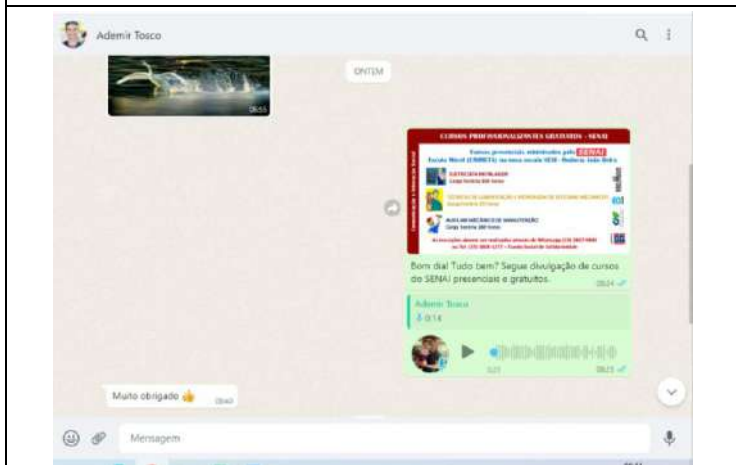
Ademir Tosco

ONTEM

08:55

CURSOS PROFISSIONALIZANTES GRATUITOS - SENAI

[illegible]

ELETRICISTA INSTALADOR
Carga horária 160 horas

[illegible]

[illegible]
Carga horária 160 horas

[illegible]

Bom dia! Tudo bem? Segue divulgação de cursos do SENAI presenciais e gratuitos. 08:24

Ademir Tosco
0:14

0:21 08:25

Muito obrigado 👍 08:40

Mensagem